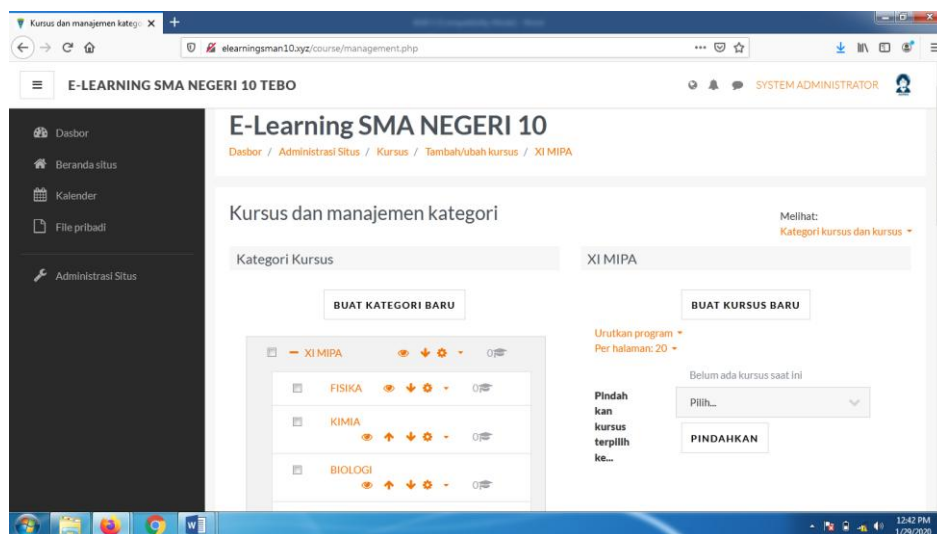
Kursus dan manajemen katego ×

elearningsman10.xyz/course/management.php

E-LEARNING SMA NEGERI 10 TEBO

SYSTEM ADMINISTRATOR

Dasbor

Beranda situs

Kalender

File pribadi

Administrasi Situs

E-Learning SMA NEGERI 10

Dasbor / Administrasi Situs / Kursus / Tambah/ubah kursus / XI MIPA

Kursus dan manajemen kategori

Melihat:
Kategori kursus dan kursus

Kategori Kursus

XI MIPA

BUAT KATEGORI BARU

BUAT KURSUS BARU

Urutkan program
Per halaman: 20

XI MIPA 0

FISIKA 0

KIMIA 0

BIOLOGI 0

Belum ada kursus saat ini

Pindahkan kursus terpilih ke...

Pilih...

PINDAHKAN

12:42 PM
1/29/2020